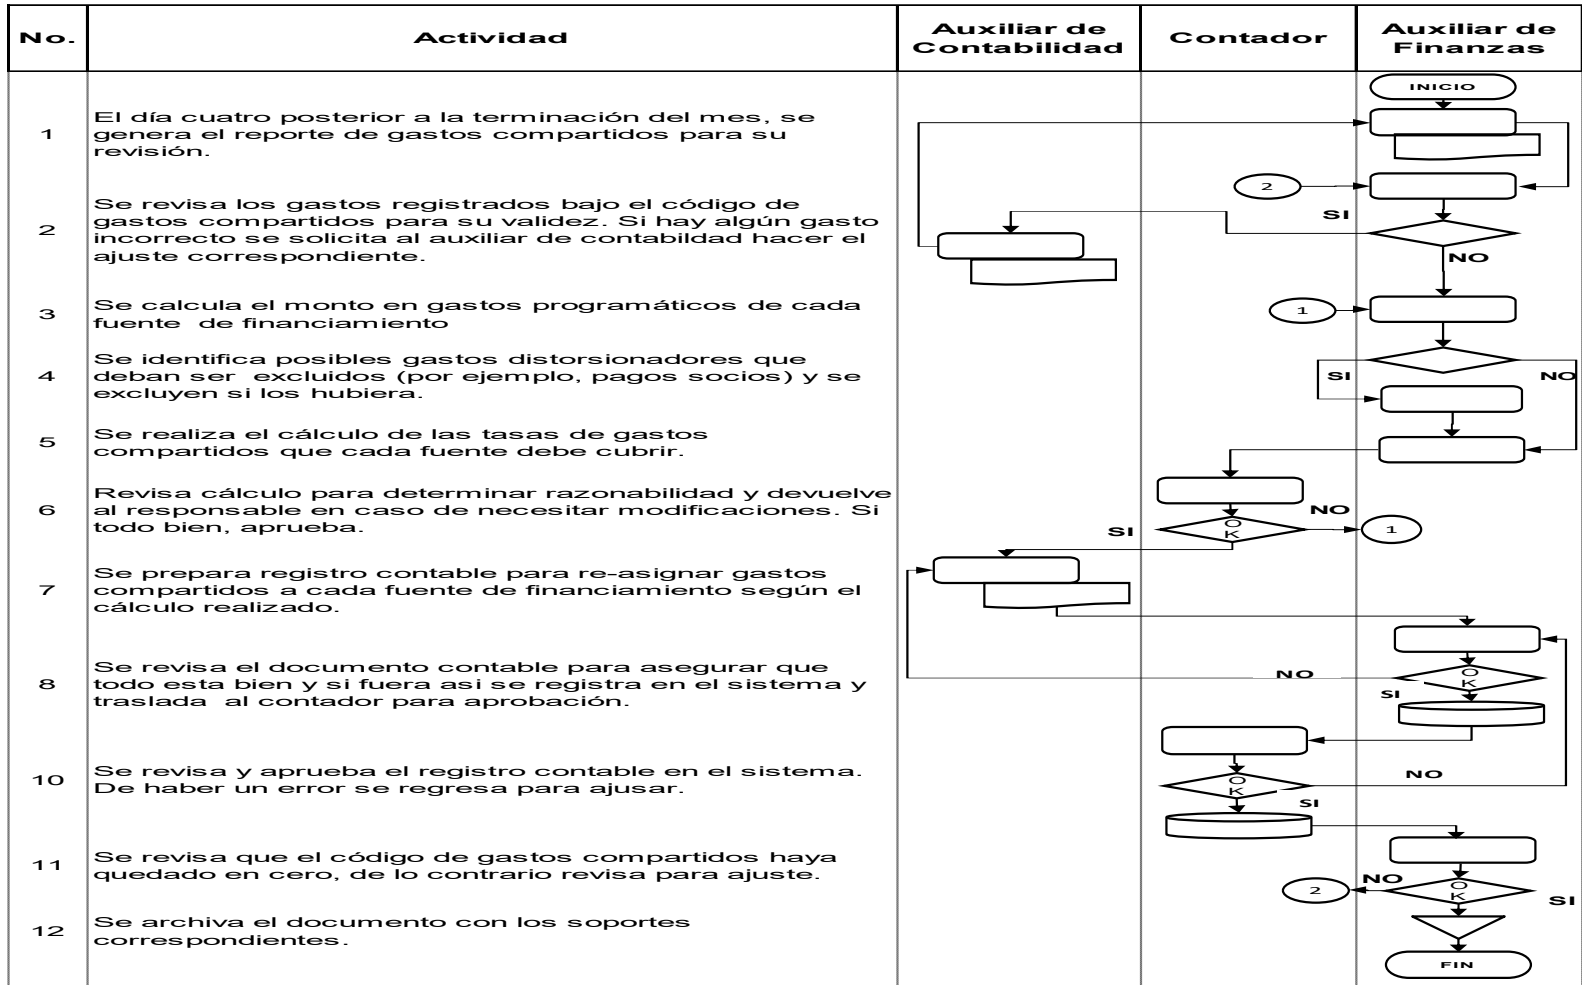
| No. | Actividad | Auxiliar de Contabilidad | Contador | Auxiliar de Finanzas |
|---|---|---|---|---|
| 1 | El día cuatro posterior a la terminación del mes, se genera el reporte de gastos compartidos para su revisión. | | | INICIO |
| 2 | Se revisa los gastos registrados bajo el código de gastos compartidos para su validez. Si hay algún gasto incorrecto se solicita al auxiliar de contabilidad hacer el ajuste correspondiente. | | | 2 SI NO |
| 3 | Se calcula el monto en gastos programáticos de cada fuente de financiamiento | | | 1 |
| 4 | Se identifica posibles gastos distorsionadores que deban ser excluidos (por ejemplo, pagos socios) y se excluyen si los hubiera. | | | SI NO |
| 5 | Se realiza el cálculo de las tasas de gastos compartidos que cada fuente debe cubrir. | | | |
| 6 | Revisa cálculo para determinar razonabilidad y devuelve al responsable en caso de necesitar modificaciones. Si todo bien, aprueba. | | SI OK NO | 1 |
| 7 | Se prepara registro contable para re-asignar gastos compartidos a cada fuente de financiamiento según el cálculo realizado. | | | |
| 8 | Se revisa el documento contable para asegurar que todo esta bien y si fuera asi se registra en el sistema y traslada al contador para aprobación. | | NO | OK SI |
| 10 | Se revisa y aprueba el registro contable en el sistema. De haber un error se regresa para ajusar. | | OK SI | NO |
| 11 | Se revisa que el código de gastos compartidos haya quedado en cero, de lo contrario revisa para ajuste. | | | 2 NO OK SI |
| 12 | Se archiva el documento con los soportes correspondientes. | | | FIN |